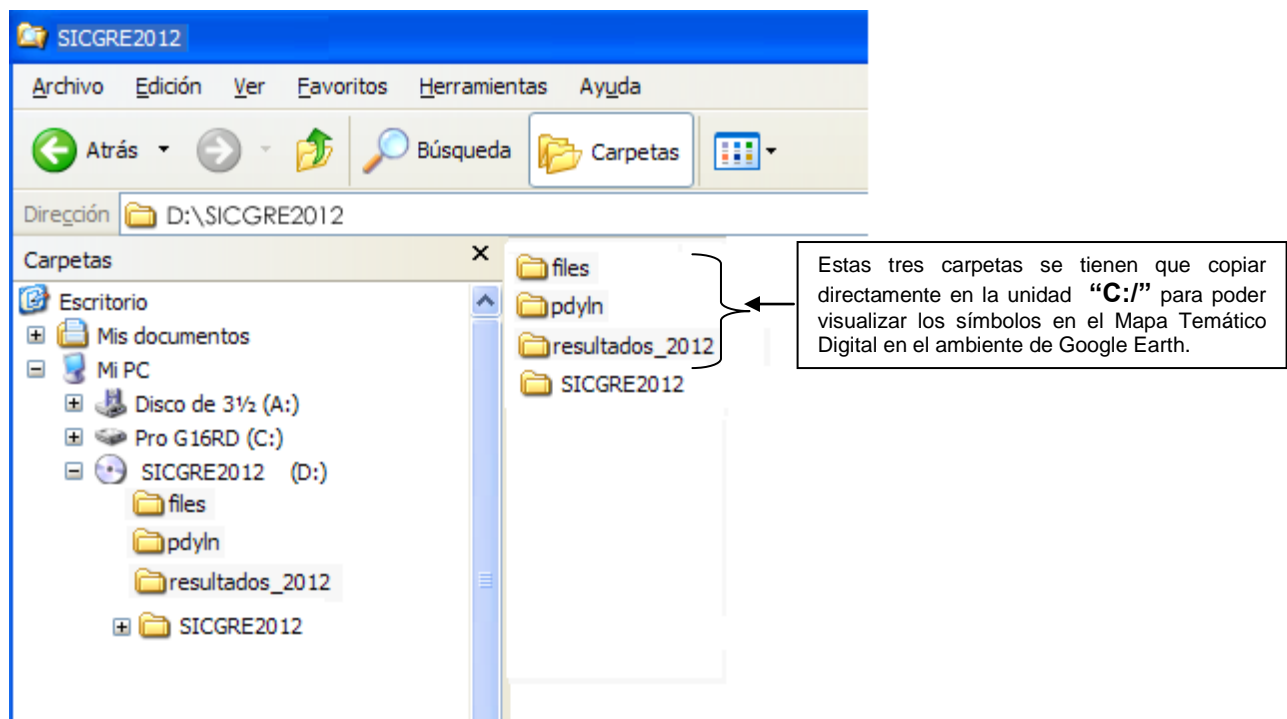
SICGRE2012

Archivo Edición Ver Favoritos Herramientas Ayuda

Atrás Búsqueda Carpetas

Dirección D:\SICGRE2012

Carpetas ×

Escritorio
Mis documentos
Mi PC
Disco de 3½ (A:)
Pro G16RD (C:)
SICGRE2012 (D:)
files
pdyln
resultados_2012
SICGRE2012

files
pdyln
resultados_2012
SICGRE2012

Estas tres carpetas se tienen que copiar directamente en la unidad **"C:/"** para poder visualizar los símbolos en el Mapa Temático Digital en el ambiente de Google Earth.